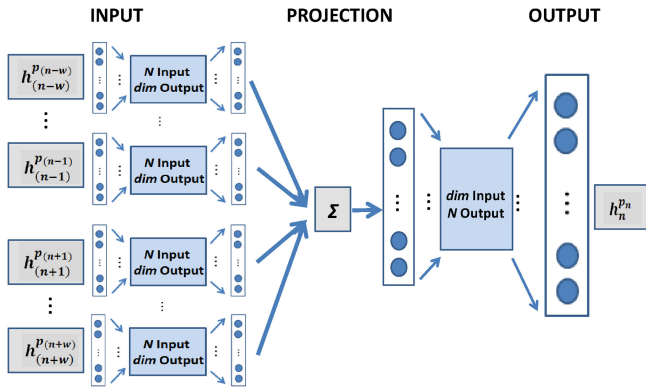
INPUT

PROJECTION

OUTPUT

$h_{(n-w)}^{p(n-w)}$

N Input
dim Output

⋮

$h_{(n-1)}^{p(n-1)}$

N Input
dim Output

$h_{(n+1)}^{p(n+1)}$

N Input
dim Output

⋮

$h_{(n+w)}^{p(n+w)}$

N Input
dim Output

$\Sigma$

dim Input
N Output

$h_{n}^{p_n}$